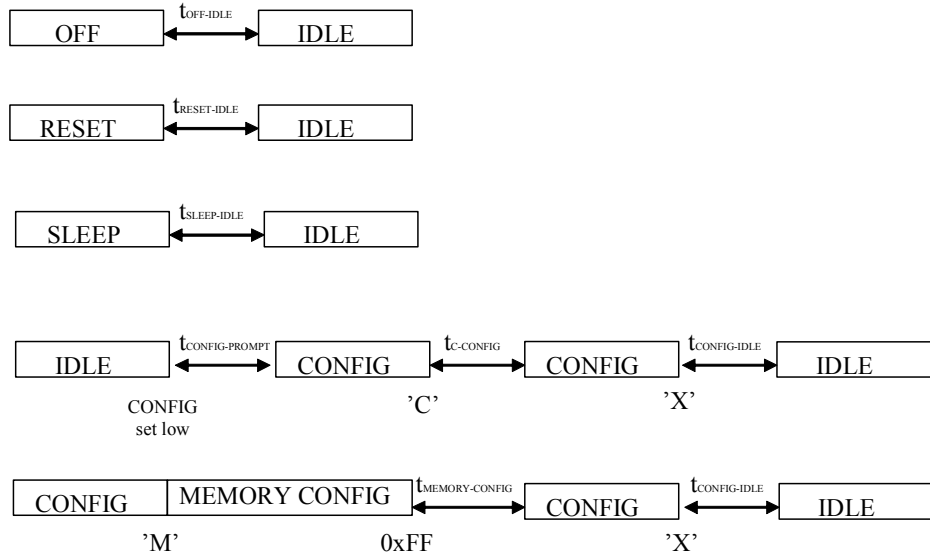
OFF $t_{OFF-IDLE}$ IDLE

RESET $t_{RESET-IDLE}$ IDLE

SLEEP $t_{SLEEP-IDLE}$ IDLE

IDLE $t_{CONFIG-PROMPT}$ CONFIG $t_{C-CONFIG}$ CONFIG $t_{CONFIG-IDLE}$ IDLE

CONFIG set low

'C'

'X'

CONFIG MEMORY CONFIG $t_{MEMORY-CONFIG}$ CONFIG $t_{CONFIG-IDLE}$ IDLE

'M'

0xFF

'X'